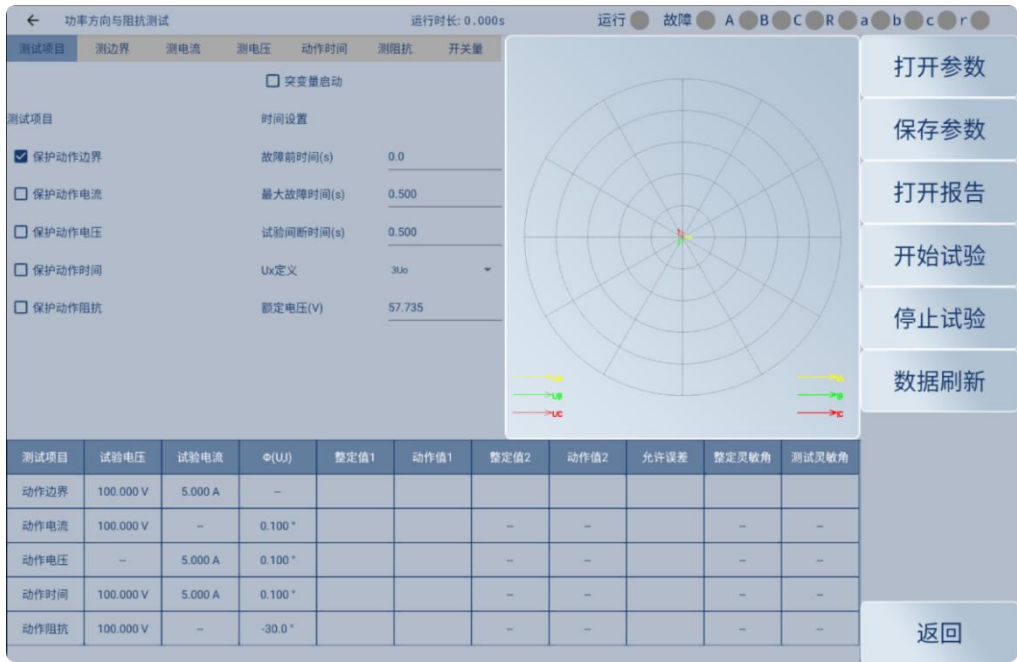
← 功率方向与阻抗测试 运行时长: 0.000s 运行 故障 A B C R a b c r

测试项目 测边界 测电流 测电压 动作时间 测阻抗 开关量

☐ 突变量启动

测试项目

☑ 保护动作边界

☐ 保护动作电流

☐ 保护动作电压

☐ 保护动作时间

☐ 保护动作阻抗

时间设置

故障前时间(s) 0.0

最大故障时间(s) 0.500

试验间断时间(s) 0.500

Ux定义 3Uo

额定电压(V) 57.735

UA
UB
UC

IA
IB
IC

打开参数

保存参数

打开报告

开始试验

停止试验

数据刷新

| 测试项目 | 试验电压 | 试验电流 | Φ(UI) | 整定值1 | 动作值1 | 整定值2 | 动作值2 | 允许误差 | 整定灵敏角 | 测试灵敏角 |
|---|---|---|---|---|---|---|---|---|---|---|
| 动作边界 | 100.000 V | 5.000 A | – | | | | | | | |
| 动作电流 | 100.000 V | – | 0.100 ° | | | – | – | | – | – |
| 动作电压 | – | 5.000 A | 0.100 ° | | | – | – | | – | – |
| 动作时间 | 100.000 V | 5.000 A | 0.100 ° | | | – | – | | – | – |
| 动作阻抗 | 100.000 V | – | -30.0 ° | | | – | – | | – | – |

返回